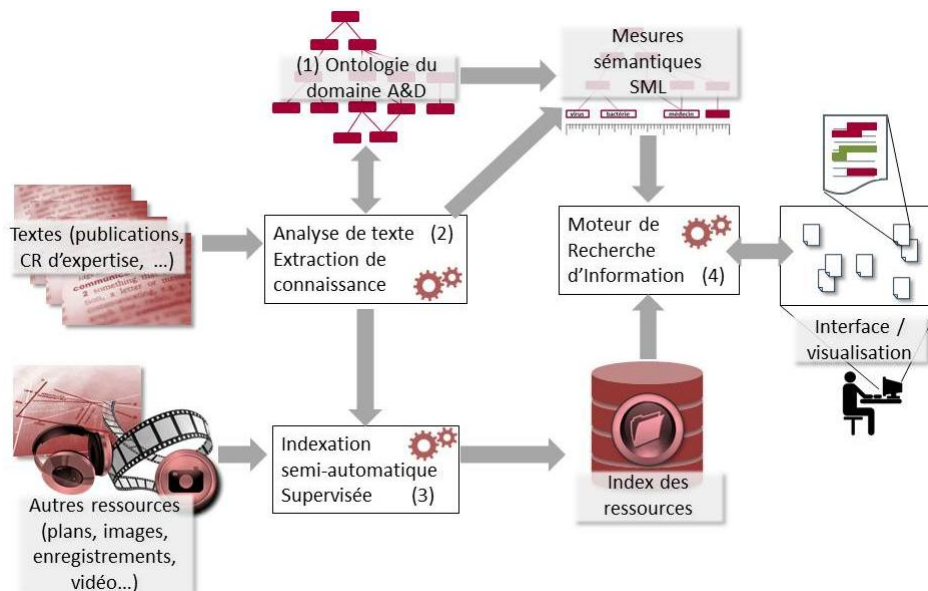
(1) Ontologie du domaine A&D

Mesures sémantiques SML

virus bactérie médecin

Textes (publications, CR d'expertise, ...)

Analyse de texte (2) Extraction de connaissance

Moteur de Recherche d'Information (4)

Interface / visualisation

Autres ressources (plans, images, enregistrements, vidéo...)

Indexation semi-automatique Supervisée (3)

Index des ressources